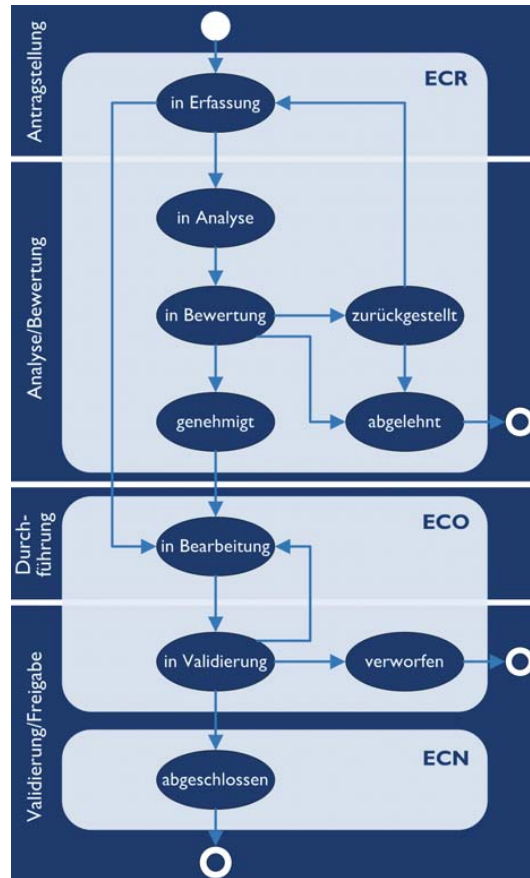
Antragstellung

ECR

in Erfassung

Analyse/Bewertung

in Analyse

in Bewertung

zurückgestellt

genehmigt

abgelehnt

Durch-führung

ECO

in Bearbeitung

Validierung/Freigabe

in Validierung

verworfen

ECN

abgeschlossen